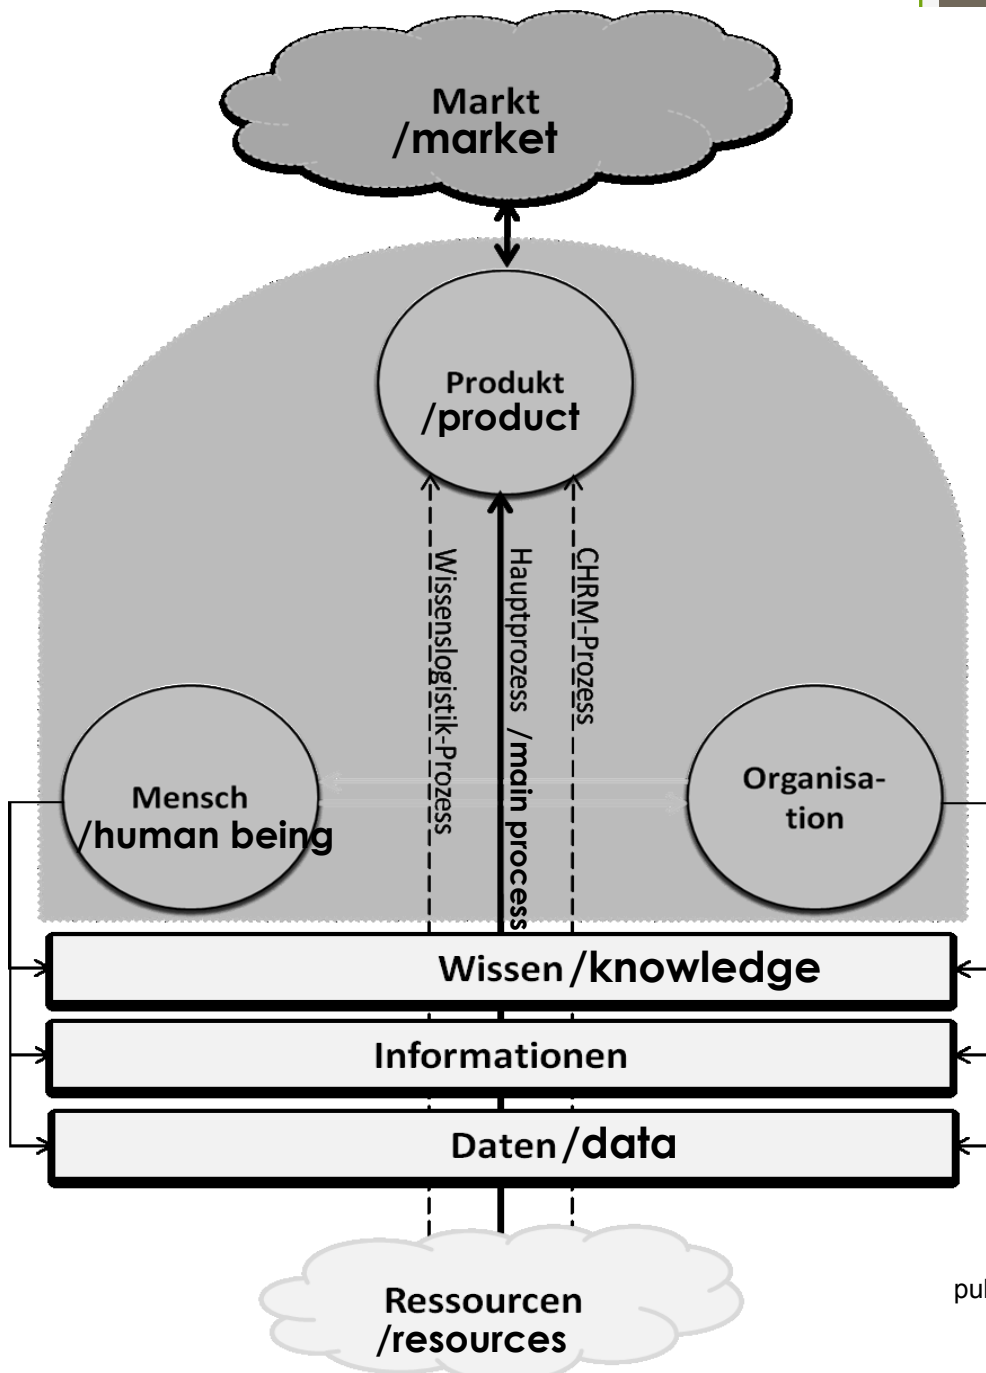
Markt
/market

Produkt
/product

Wissenslogistik-Prozess

Hauptprozess /main process

CHRM-Prozess

Mensch
/human being

Organisation

Wissen /knowledge

Informationen

Daten /data

Ressourcen
/resources

pu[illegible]